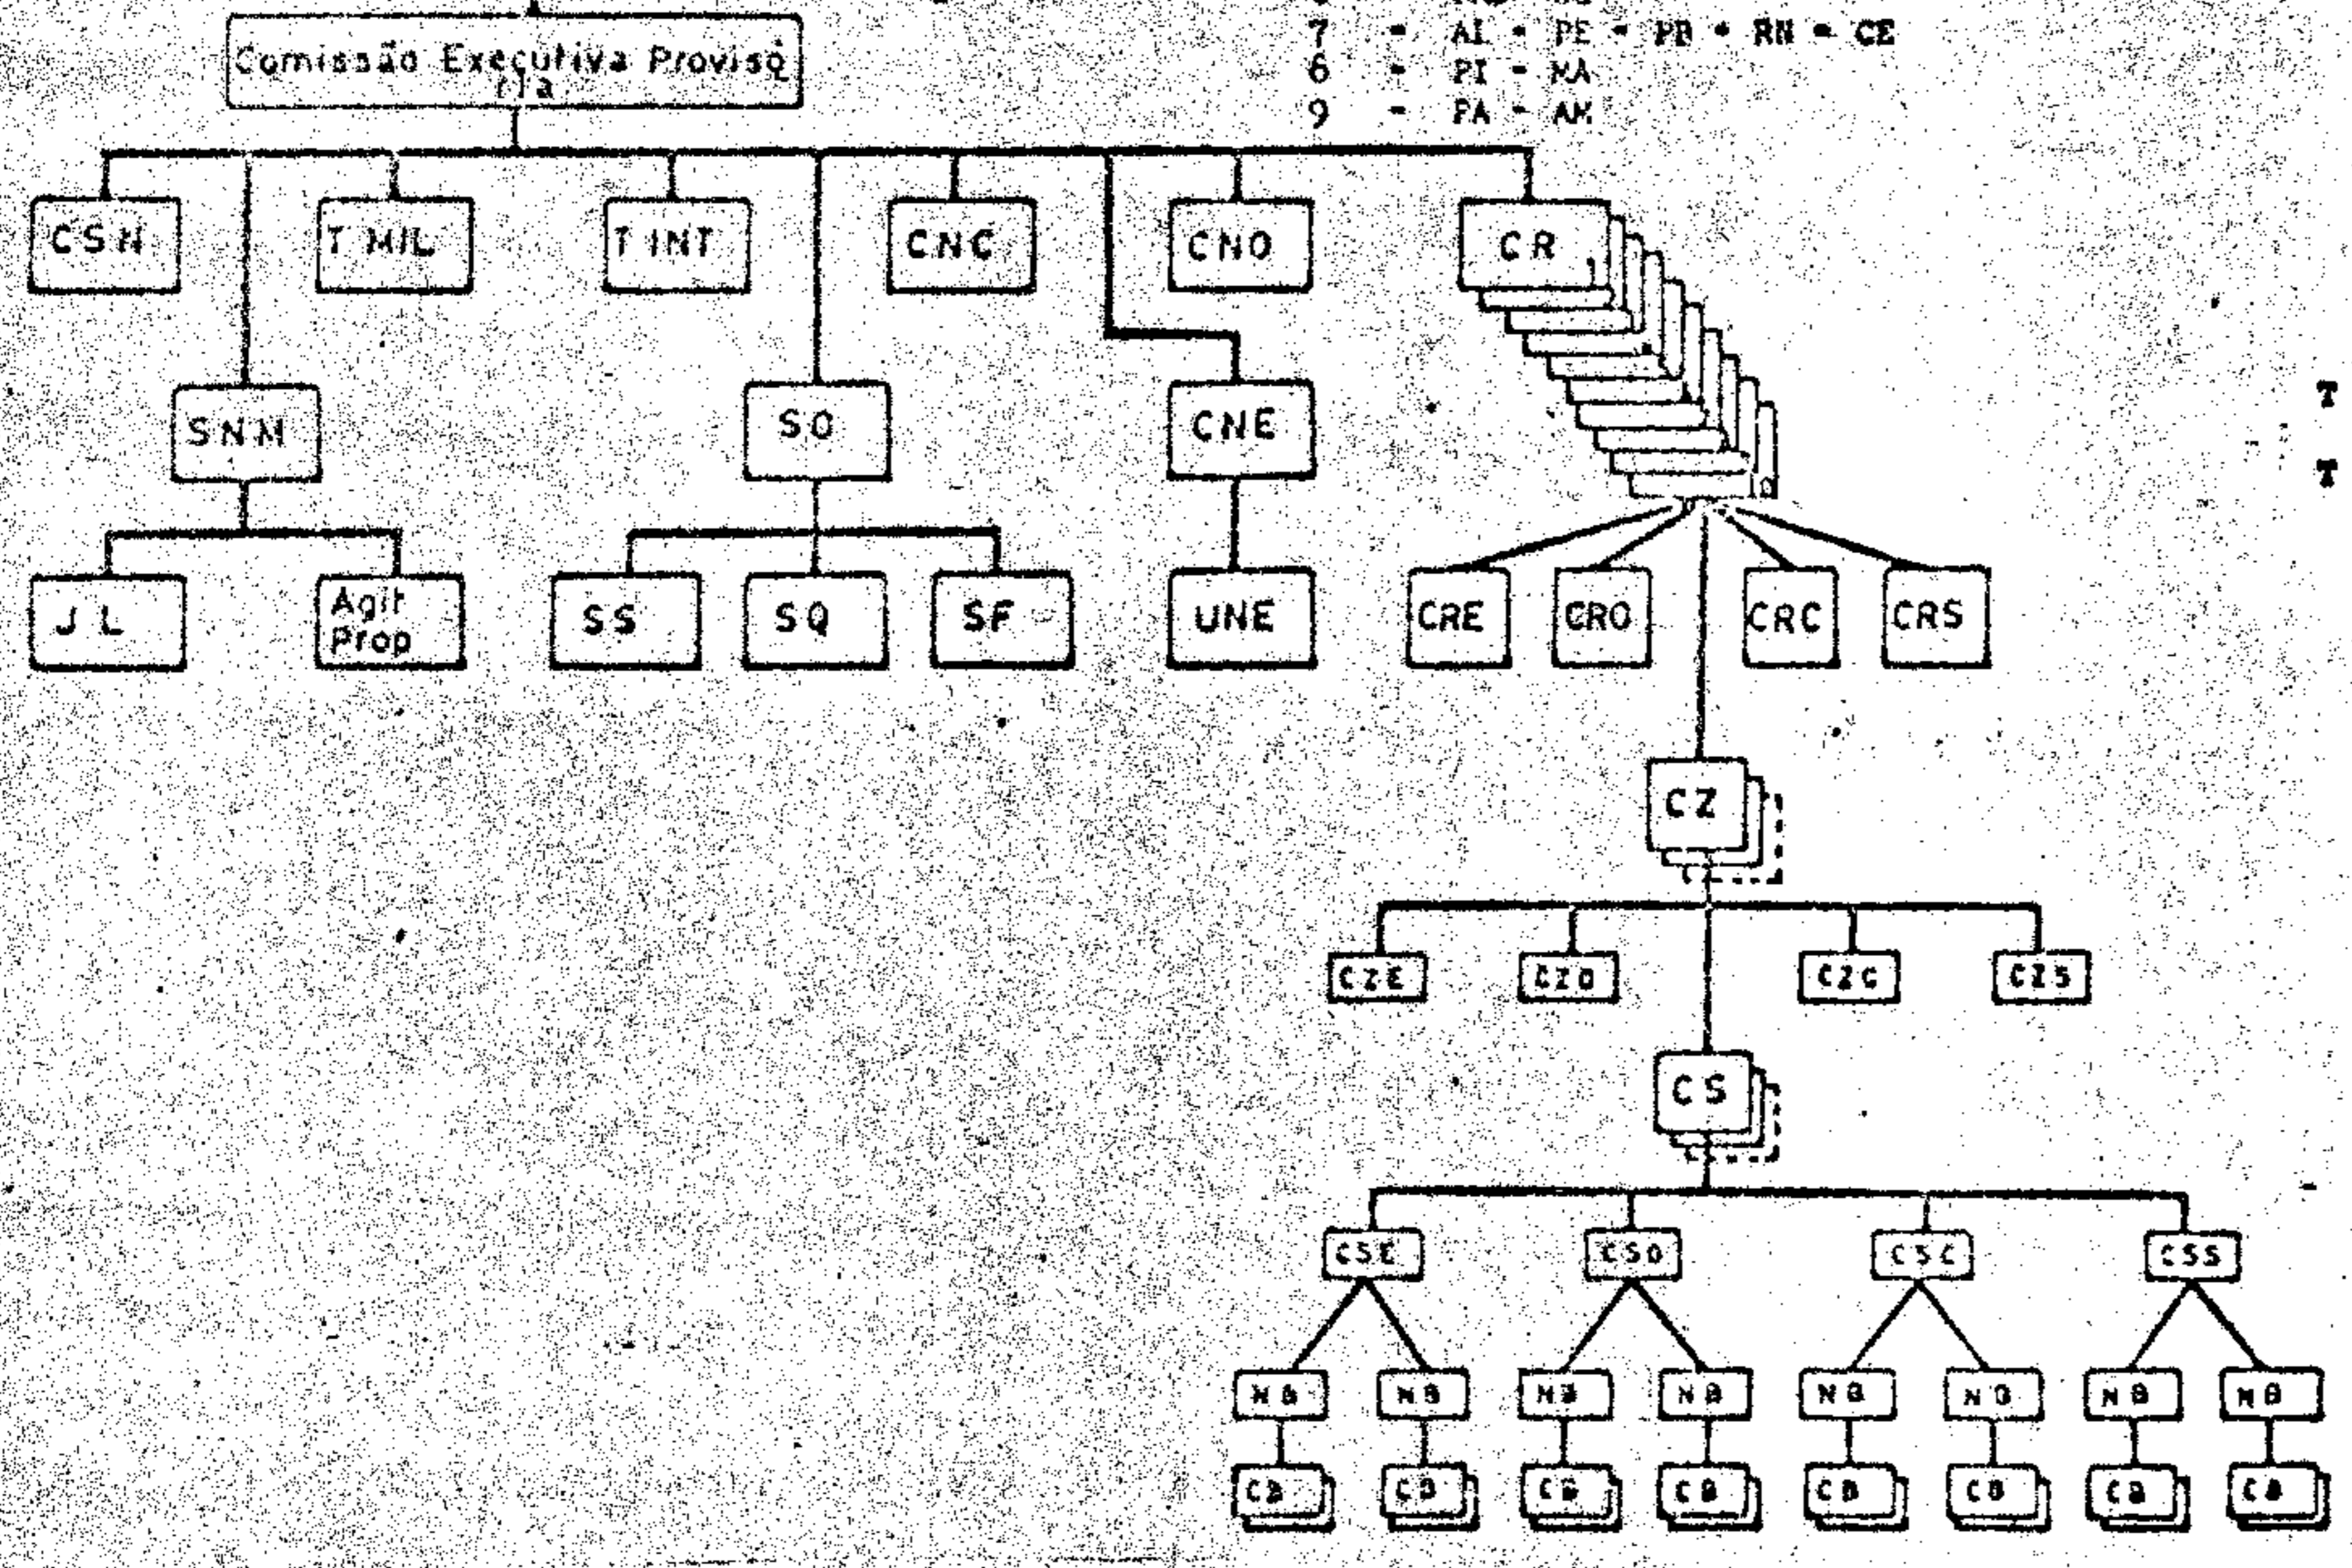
7 - AL - PE - PB - RN - CE
6 - PI - MA
9 - PA - AM

Comissão Executiva Provisória

CSN
T MIL
T INT
CNC
CNO
CR
SNM
SO
CNE
JL
Agit Prop
SS
SQ
SF
UNE
CRE
CRO
CRC
CRS
CZ
CZE
CZO
CZC
CZS
CS
CSE
CSO
CSC
CSS
NB
NB
NB
NB
NB
NB
NB
NB
CB
CB
CB
CB
CB
CB
CB
CB